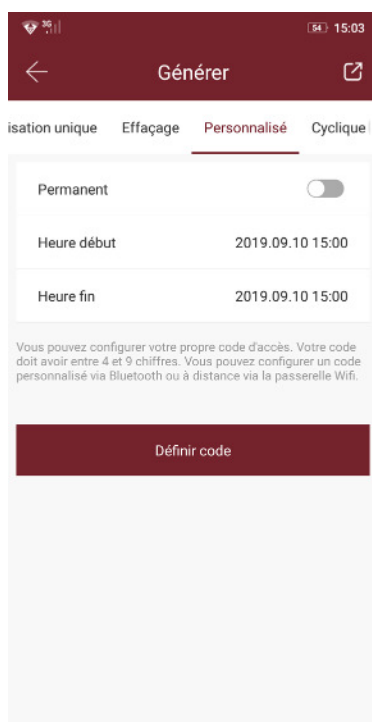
3G 54 15:03

Générer

isation unique Effaçage Personnalisé Cyclique

Permanent

Heure début 2019.09.10 15:00

Heure fin 2019.09.10 15:00

Vous pouvez configurer votre propre code d'accès. Votre code doit avoir entre 4 et 9 chiffres. Vous pouvez configurer un code personnalisé via Bluetooth ou à distance via la passerelle Wifi.

Définir code